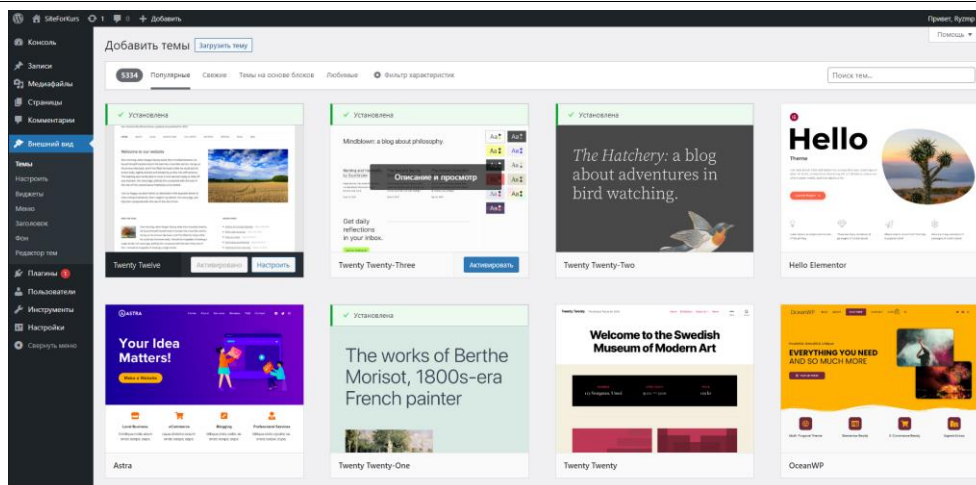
SiteForKurs 1 0 + Добавить
Привет, Ryzmp
Помощь ▾

Консоль
Записи
Медиафайлы
Страницы
Комментарии
Внешний вид
Темы
Настроить
Виджеты
Меню
Заголовок
Фон
Редактор тем
Плагины 1
Пользователи
Инструменты
Настройки
Свернуть меню

Добавить темы Загрузить тему

5334 Популярные Свежие Темы на основе блоков Любимые Фильтр характеристик
Поиск тем...

Установлена
Welcome to our website
Twenty Twelve Активировано Настроить

Установлена
Mindblown: a blog about philosophy.
Get daily reflections in your inbox.
Описание и просмотр
Twenty Twenty-Three Активировать

Установлена
The Hatchery: a blog about adventures in bird watching.
Twenty Twenty-Two

Hello
Theme
Hello Elementor

ASTRA
Your Idea Matters!
Astra

Установлена
The works of Berthe Morisot, 1800s-era French painter
Twenty Twenty-One

Welcome to the Swedish Museum of Modern Art
Twenty Twenty

OceanWP
EVERYTHING YOU NEED & SO MUCH MORE
OceanWP